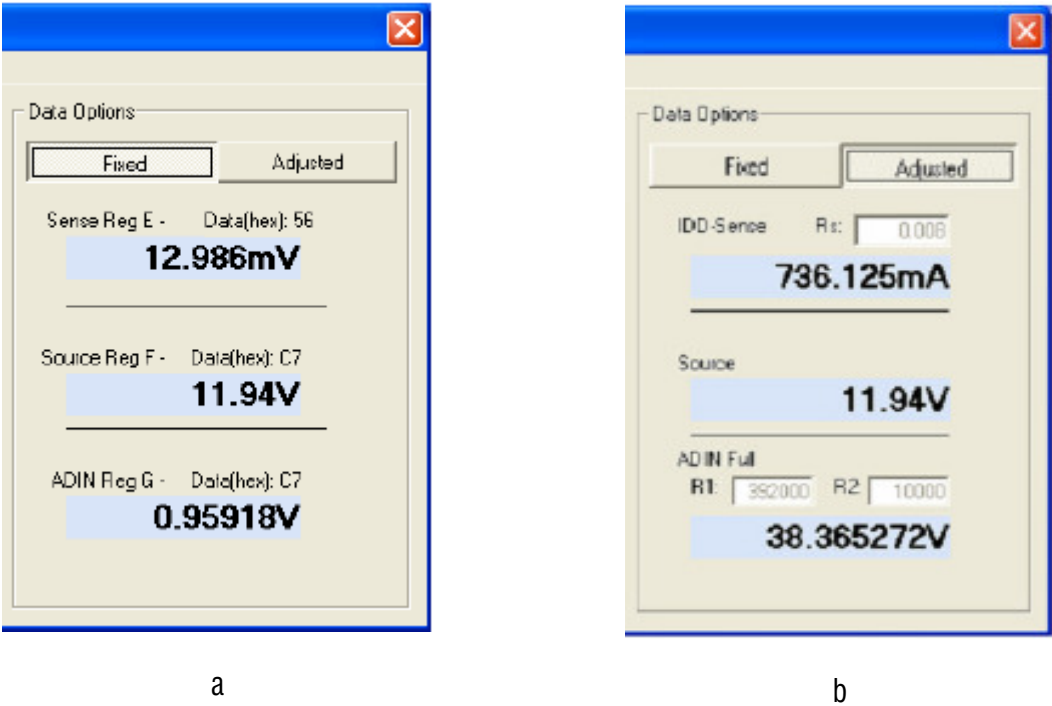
Data Options

Fixed

Adjusted

Sense Reg E - Data(hex): 56

12.986mV

Source Reg F - Data(hex): C7

11.94V

ADIN Reg G - Data(hex): C7

0.95918V

a

Data Options

Fixed

Adjusted

IDD-Sense Rs: 0.008

736.125mA

Source

11.94V

ADIN Full

R1: 392000 R2 10000

38.365272V

b